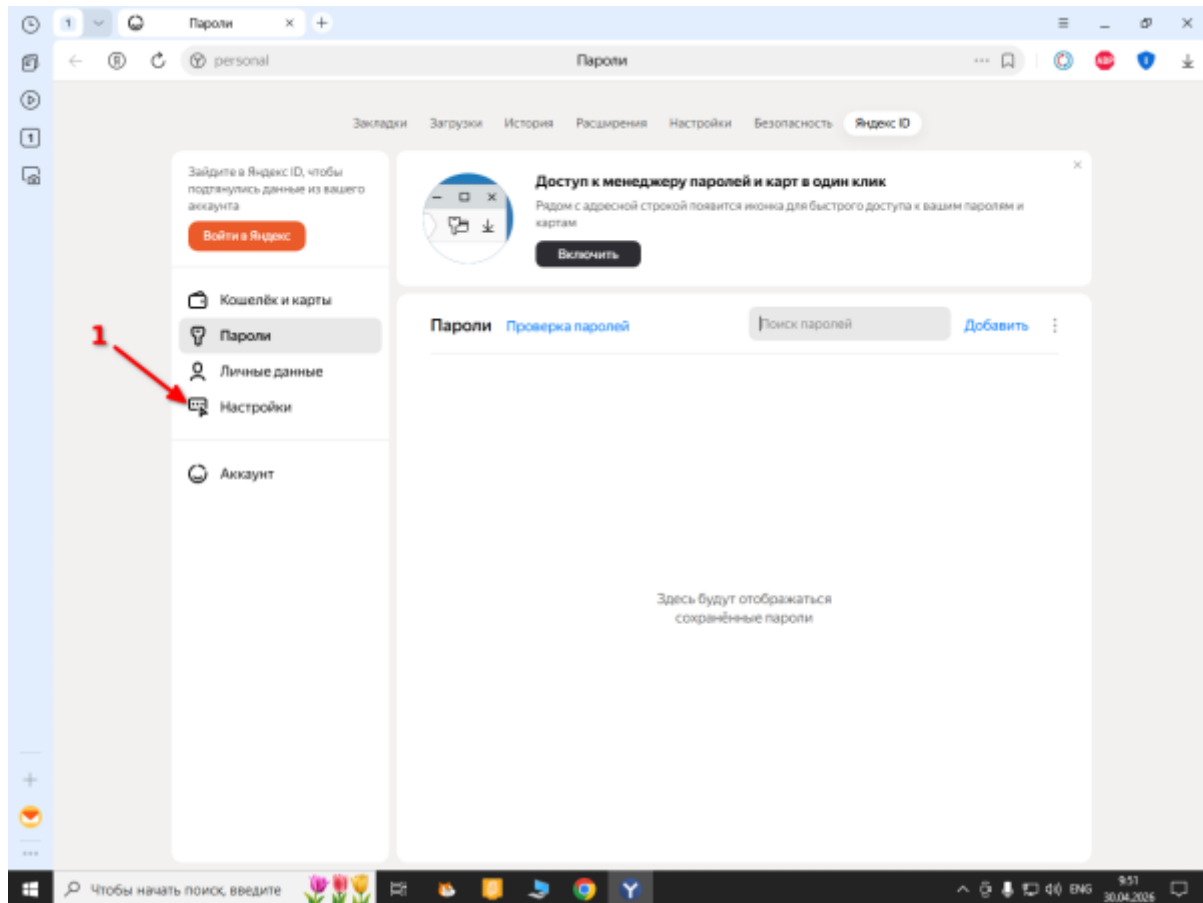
1

Пароли

personal

Пароли

Закладки Загрузки История Расширения Настройки Безопасность Яндекс ID

Зайдите в Яндекс ID, чтобы подтянулись данные из вашего аккаунта

Войти в Яндекс

Кошелёк и карты

Пароли

Личные данные

Настройки

Аккаунт

1

Доступ к менеджеру паролей и карт в один клик

Рядом с адресной строкой появится иконка для быстрого доступа к вашим паролям и картам

Включить

Пароли Проверка паролей

Поиск паролей

Добавить

Здесь будут отображаться сохранённые пароли

Чтобы начать поиск, введите

ENG

9:51
30.04.2026